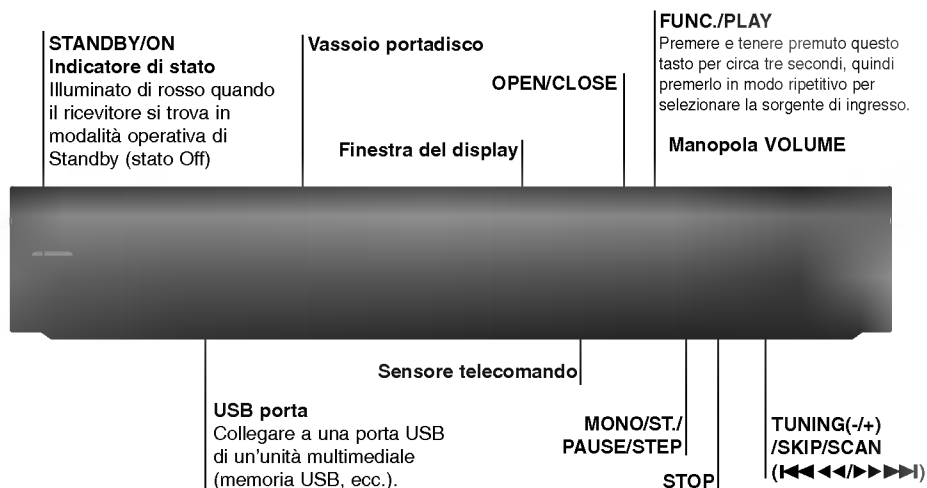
STANDBY/ON
Indicatore di stato
Illuminato di rosso quando il ricevitore si trova in modalità operativa di Standby (stato Off)

Vassoio portadisco

OPEN/CLOSE

Finestra del display

FUNC./PLAY
Premere e tenere premuto questo tasto per circa tre secondi, quindi premerlo in modo ripetitivo per selezionare la sorgente di ingresso.

Manopola VOLUME

Sensore telecomando

USB porta
Collegare a una porta USB di un'unità multimediale (memoria USB, ecc.).

MONO/ST./
PAUSE/STEP

STOP

TUNING(-/+)
/SKIP/SCAN
(⏮◀◀/▶▶⏭)